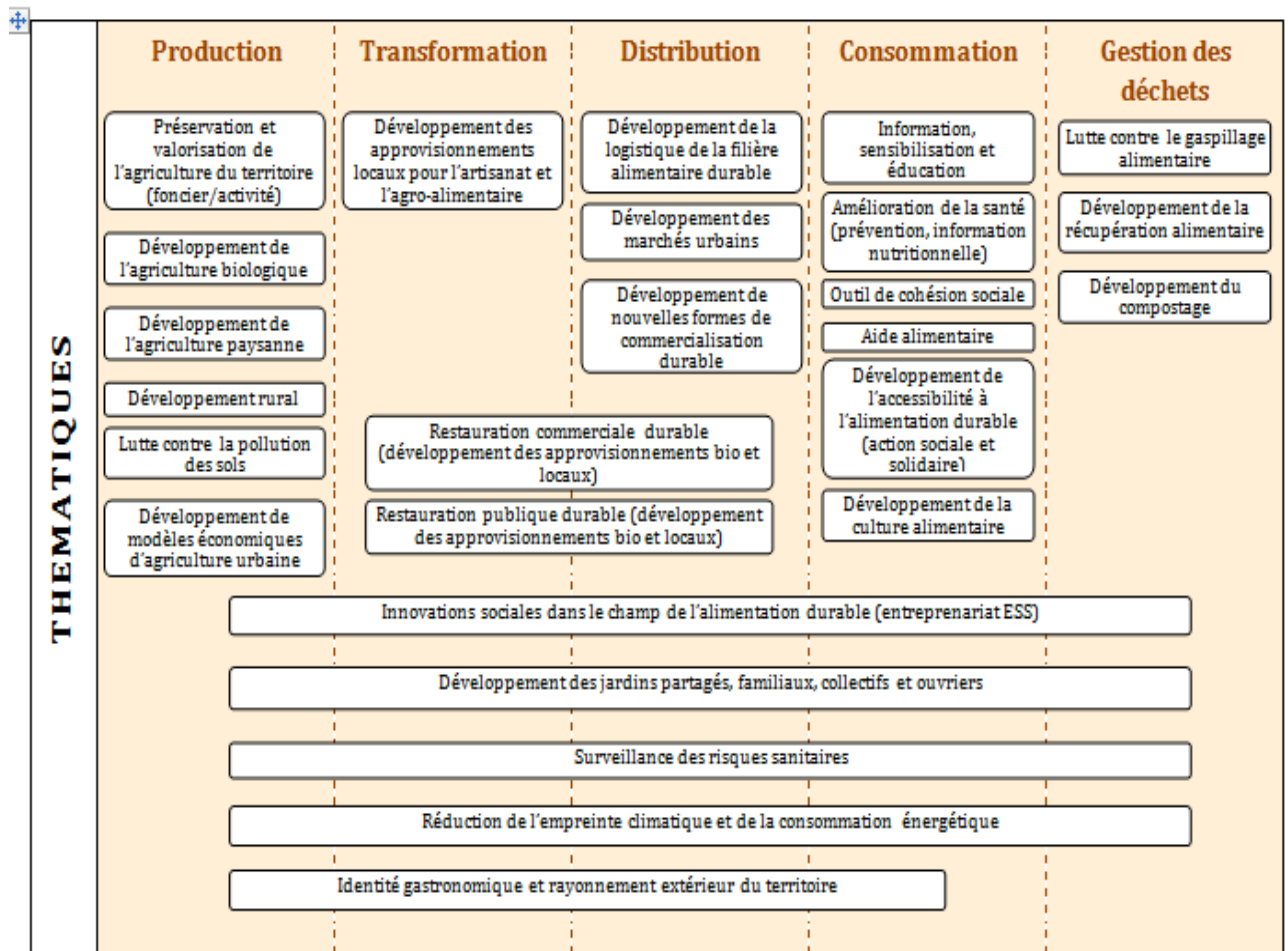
THEMATIQUES

Production

Préservation et valorisation de l'agriculture du territoire (foncier/activité)

Développement de l'agriculture biologique

Développement de l'agriculture paysanne

Développement rural

Lutte contre la pollution des sols

Développement de modèles économiques d'agriculture urbaine

Transformation

Développement des approvisionnements locaux pour l'artisanat et l'agro-alimentaire

Distribution

Développement de la logistique de la filière alimentaire durable

Développement des marchés urbains

Développement de nouvelles formes de commercialisation durable

Restauration commerciale durable (développement des approvisionnements bio et locaux)

Restauration publique durable (développement des approvisionnements bio et locaux)

Consommation

Information, sensibilisation et éducation

Amélioration de la santé (prévention, information nutritionnelle)

Outil de cohésion sociale

Aide alimentaire

Développement de l'accessibilité à l'alimentation durable (action sociale et solidaire)

Développement de la culture alimentaire

Gestion des déchets

Lutte contre le gaspillage alimentaire

Développement de la récupération alimentaire

Développement du compostage

Innovations sociales dans le champ de l'alimentation durable (entreprenariat ESS)

Développement des jardins partagés, familiaux, collectifs et ouvriers

Surveillance des risques sanitaires

Réduction de l'empreinte climatique et de la consommation énergétique

Identité gastronomique et rayonnement extérieur du territoire